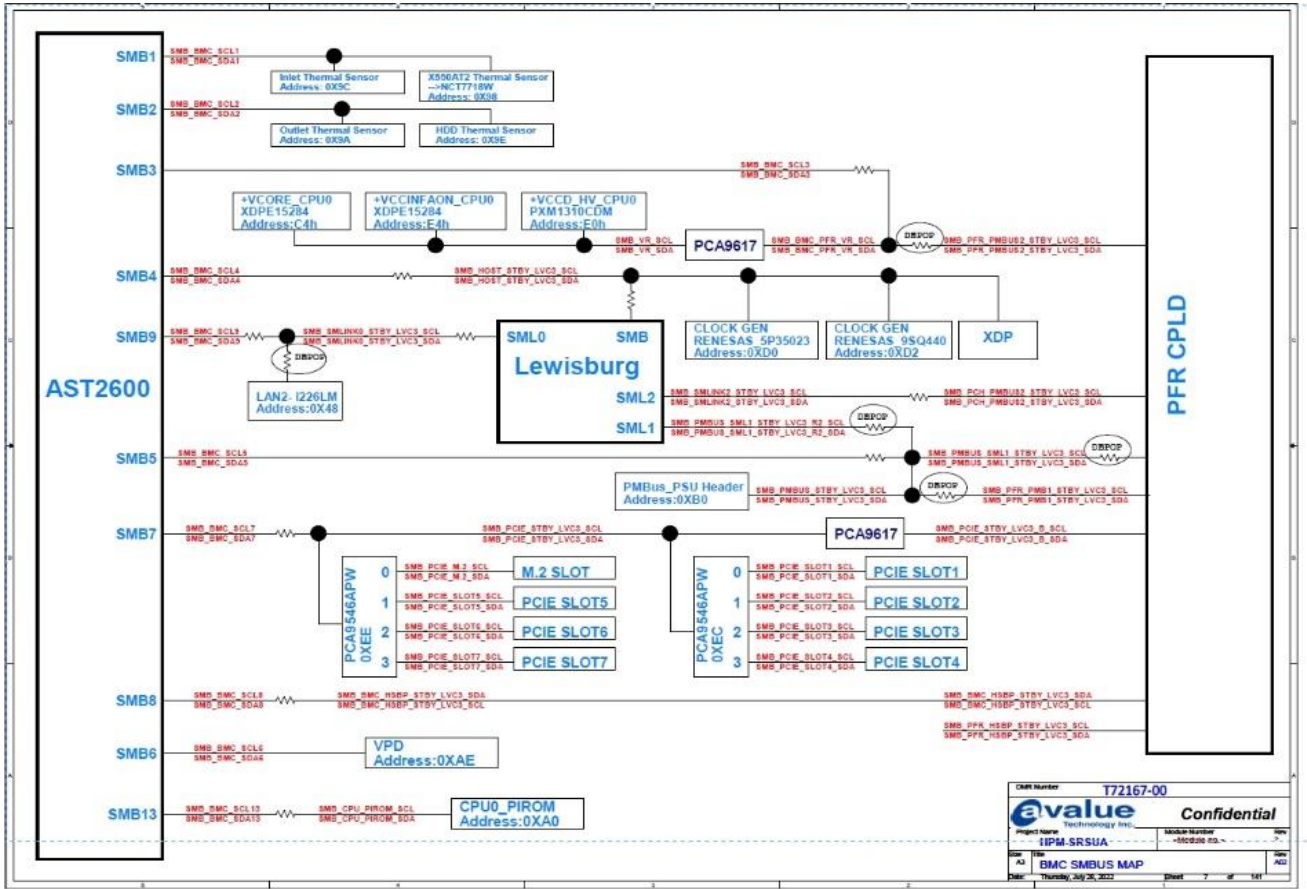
AST2600

SMB1
SMB_BMC_SCL1
SMB_BMC_SDA1
Inlet Thermal Sensor
Address: 0X9C
X550AT2 Thermal Sensor
-->NCT7718W
Address: 0X98

SMB2
SMB_BMC_SCL2
SMB_BMC_SDA2
Outlet Thermal Sensor
Address: 0X9A
HDD Thermal Sensor
Address: 0X9E

SMB3
SMB_BMC_SCL3
SMB_BMC_SDA3

+VCORE_CPU0
XDPE15284
Address:C4h
+VCCINFAON_CPU0
XDPE15284
Address:E4h
+VCCD_HV_CPU0
PXM1310CDM
Address:E0h
SMB_VR_SCL
SMB_VR_SDA
PCA9617
SMB_BMC_PFR_VR_SCL
SMB_BMC_PFR_VR_SDA
DBPOP
SMB_PFR_PMBUS2_STBY_LVC3_SCL
SMB_PFR_PMBUS2_STBY_LVC3_SDA

SMB4
SMB_BMC_SCL4
SMB_BMC_SDA4
SMB_HOST_STBY_LVC3_SCL
SMB_HOST_STBY_LVC3_SDA

SMB9
SMB_BMC_SCL9
SMB_BMC_SDA9
SMB_SMLINK0_STBY_LVC3_SCL
SMB_SMLINK0_STBY_LVC3_SDA
DBPOP
LAN2- I226LM
Address:0X48

SML0
SMB
Lewisburg
SML2
SML1

CLOCK GEN
RENESAS_5P35023
Address:0XD0
CLOCK GEN
RENESAS_9SQ440
Address:0XD2
XDP

PFR CPLD

SMB_SMLINK2_STBY_LVC3_SCL
SMB_SMLINK2_STBY_LVC3_SDA
SMB_PCH_PMBUS2_STBY_LVC3_SCL
SMB_PCH_PMBUS2_STBY_LVC3_SDA
SMB_PMBUS_SML1_STBY_LVC3_R2_SCL
SMB_PMBUS_SML1_STBY_LVC3_R2_SDA
DBPOP

SMB5
SMB_BMC_SCL5
SMB_BMC_SDA5
SMB_PMBUS_SML1_STBY_LVC3_SCL
SMB_PMBUS_SML1_STBY_LVC3_SDA
DBPOP
PMBus_PSU Header
Address:0XB0
SMB_PMBUS_STBY_LVC3_SCL
SMB_PMBUS_STBY_LVC3_SDA
DBPOP
SMB_PFR_PMB1_STBY_LVC3_SCL
SMB_PFR_PMB1_STBY_LVC3_SDA

SMB7
SMB_BMC_SCL7
SMB_BMC_SDA7
SMB_PCIE_STBY_LVC3_SCL
SMB_PCIE_STBY_LVC3_SDA
PCA9617
SMB_PCIE_STBY_LVC3_B_SCL
SMB_PCIE_STBY_LVC3_B_SDA

PCA9546APW
0XEE
0 SMB_PCIE_M.2_SCL SMB_PCIE_M.2_SDA M.2 SLOT
1 SMB_PCIE_SLOT5_SCL SMB_PCIE_SLOT5_SDA PCIE SLOT5
2 SMB_PCIE_SLOT6_SCL SMB_PCIE_SLOT6_SDA PCIE SLOT6
3 SMB_PCIE_SLOT7_SCL SMB_PCIE_SLOT7_SDA PCIE SLOT7

PCA9546APW
0XEC
0 SMB_PCIE_SLOT1_SCL SMB_PCIE_SLOT1_SDA PCIE SLOT1
1 SMB_PCIE_SLOT2_SCL SMB_PCIE_SLOT2_SDA PCIE SLOT2
2 SMB_PCIE_SLOT3_SCL SMB_PCIE_SLOT3_SDA PCIE SLOT3
3 SMB_PCIE_SLOT4_SCL SMB_PCIE_SLOT4_SDA PCIE SLOT4

SMB8
SMB_BMC_SCL8
SMB_BMC_SDA8
SMB_BMC_HSBP_STBY_LVC3_SDA
SMB_BMC_HSBP_STBY_LVC3_SCL
SMB_BMC_HSBP_STBY_LVC3_SDA
SMB_BMC_HSBP_STBY_LVC3_SCL
SMB_PFR_HSBP_STBY_LVC3_SCL
SMB_PFR_HSBP_STBY_LVC3_SDA

SMB6
SMB_BMC_SCL6
SMB_BMC_SDA6
VPD
Address:0XAE

SMB13
SMB_BMC_SCL13
SMB_BMC_SDA13
SMB_CPU_PIROM_SCL
SMB_CPU_PIROM_SDA
CPU0_PIROM
Address:0XA0

DMR Number
T72167-00
avalue
Technology Inc.
Confidential
Project Name
HPM-SRSUA
Module Number
<Module no.>
Rev
Size
A3
Title
BMC SMBUS MAP
Rev
A02
Date: Thursday, July 28, 2022
Sheet 7 of 141